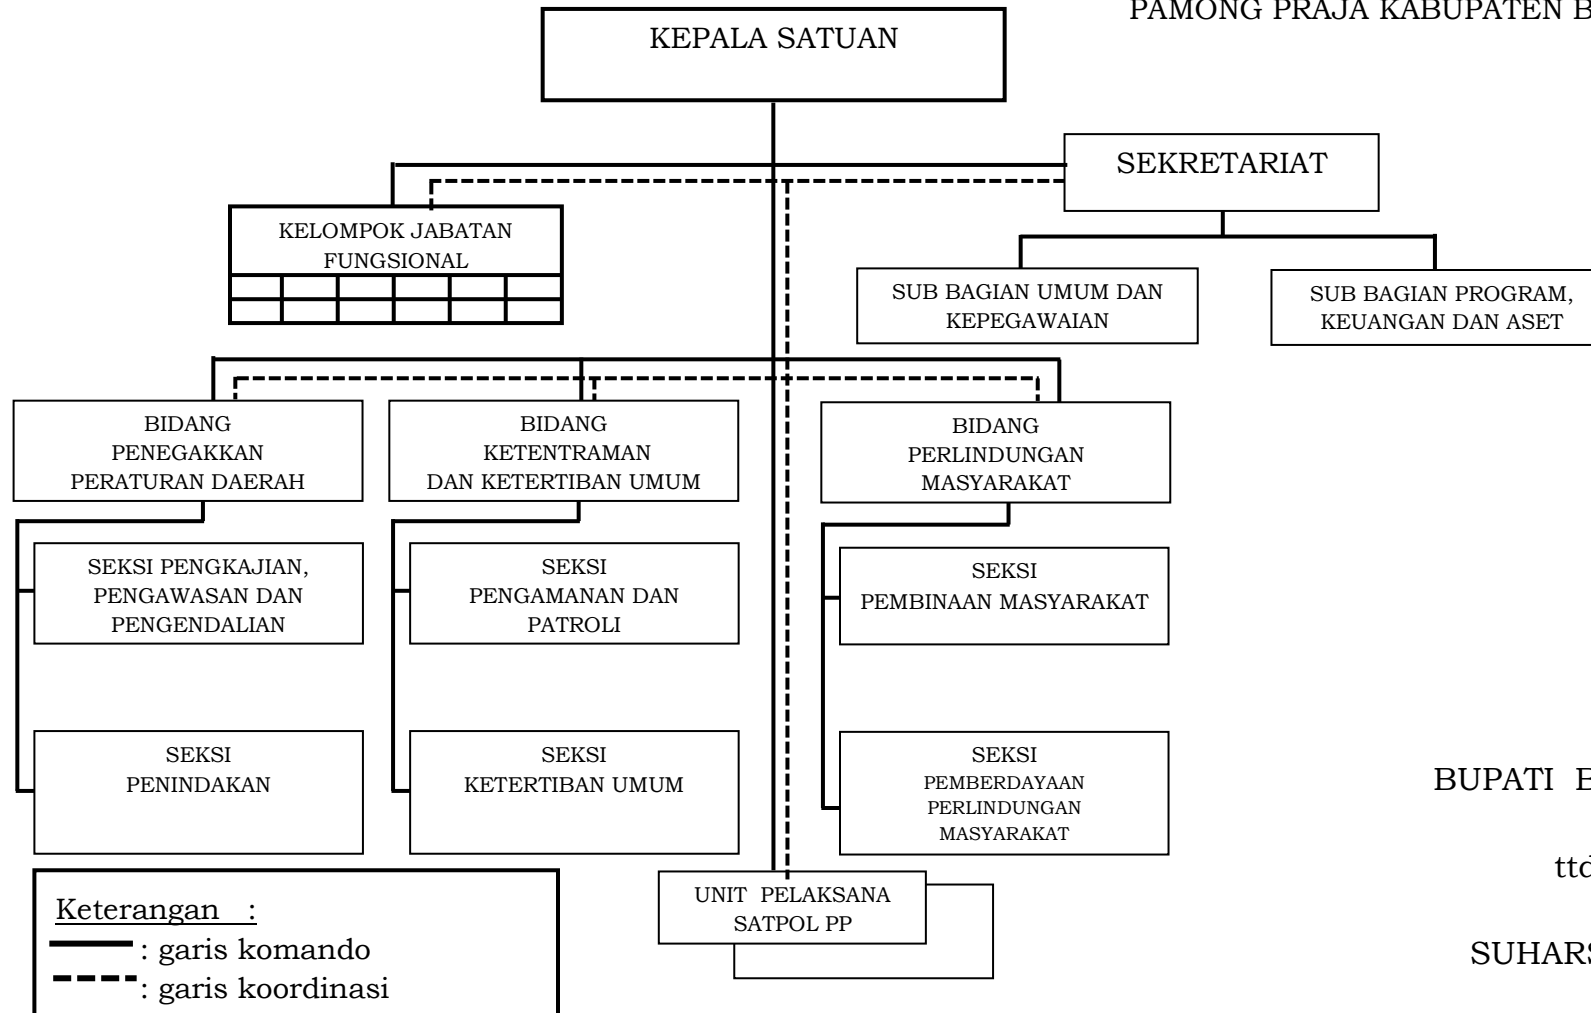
PAMONG PRAJA KABUPATEN B

KEPALA SATUAN

SEKRETARIAT

KELOMPOK JABATAN FUNGSIONAL

SUB BAGIAN UMUM DAN KEPEGAWAIAN

SUB BAGIAN PROGRAM, KEUANGAN DAN ASET

BIDANG PENEGAKKAN PERATURAN DAERAH

BIDANG KETENTRAMAN DAN KETERTIBAN UMUM

BIDANG PERLINDUNGAN MASYARAKAT

SEKSI PENGKAJIAN, PENGAWASAN DAN PENGENDALIAN

SEKSI PENGAMANAN DAN PATROLI

SEKSI PEMBINAAN MASYARAKAT

SEKSI PENINDAKAN

SEKSI KETERTIBAN UMUM

SEKSI PEMBERDAYAAN PERLINDUNGAN MASYARAKAT

BUPATI B

ttd

SUHARS

UNIT PELAKSANA SATPOL PP

Keterangan :
: garis komando
: garis koordinasi